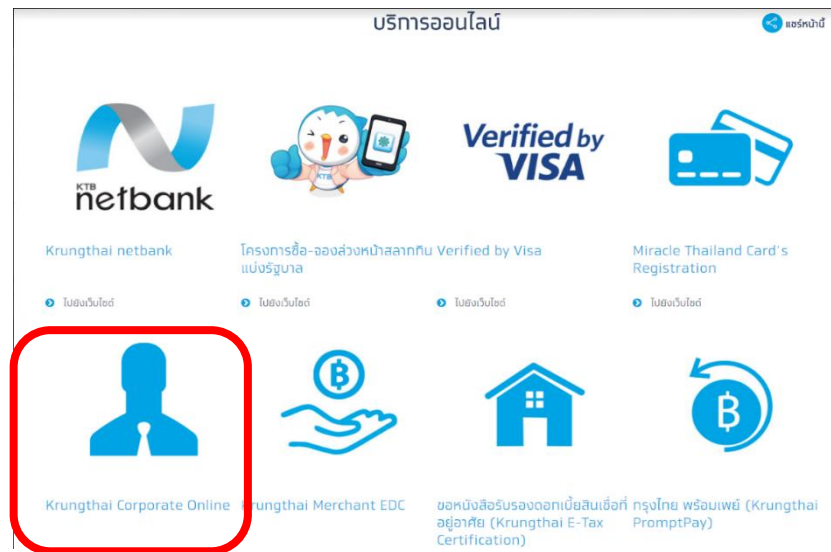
บริการออนไลน์

แชร์หน้านี้

KTB netbank

Krungthai netbank

ไปยังเว็บไซต์

โครงการซื้อ-จองล่วงหน้าสลากกินแบ่งรัฐบาล

ไปยังเว็บไซต์

Verified by VISA

Verified by Visa

ไปยังเว็บไซต์

Miracle Thailand Card's Registration

ไปยังเว็บไซต์

Krungthai Corporate Online

Krungthai Merchant EDC

ขอหนังสือรับรองดอกเบี้ยสินเชื่อที่อยู่อาศัย (Krungthai E-Tax Certification)

กรุงไทย พร้อมเพย์ (Krungthai PromptPay)